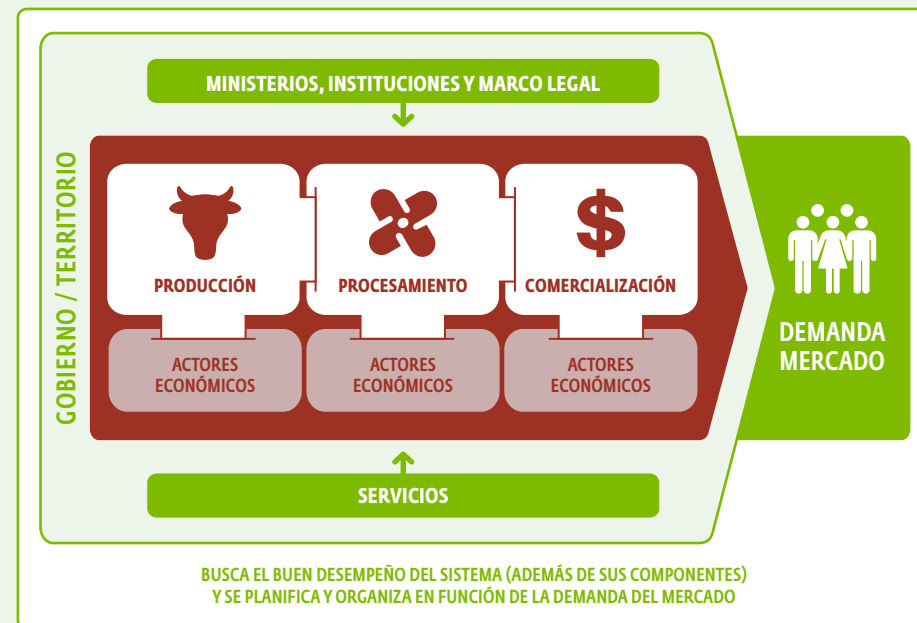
MINISTERIOS, INSTITUCIONES Y MARCO LEGAL

GOBIERNO / TERRITORIO

PRODUCCIÓN

PROCESAMIENTO

$

COMERCIALIZACIÓN

ACTORES ECONÓMICOS

ACTORES ECONÓMICOS

ACTORES ECONÓMICOS

DEMANDA MERCADO

SERVICIOS

BUSCA EL BUEN DESEMPEÑO DEL SISTEMA (ADEMÁS DE SUS COMPONENTES) Y SE PLANIFICA Y ORGANIZA EN FUNCIÓN DE LA DEMANDA DEL MERCADO